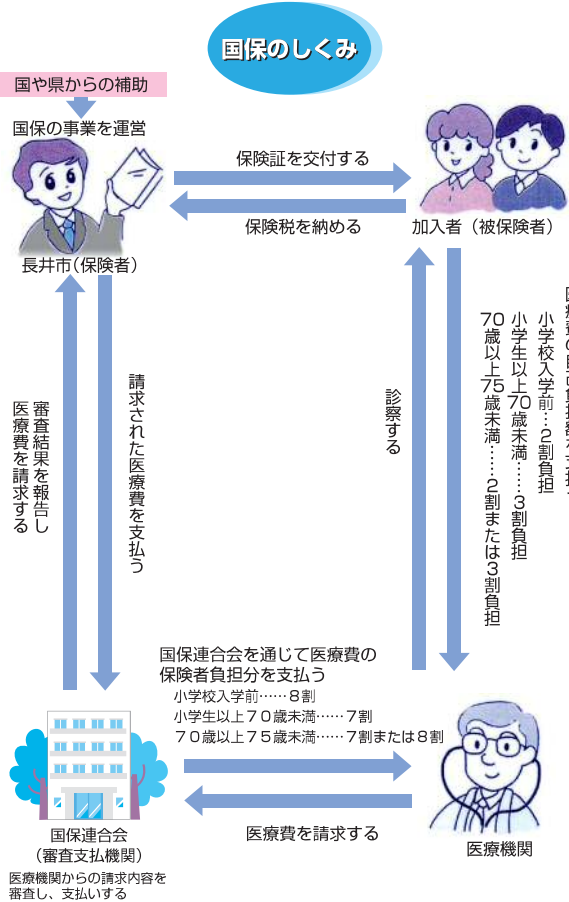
国保のしくみ

国や県からの補助

国保の事業を運営

長井市（保険者）

保険証を交付する

保険税を納める

加入者（被保険者）

審査結果を報告し医療費を請求する

請求された医療費を支払う

診察する

医療費の自己負担割合
小学校入学前…2割負担
小学生以上70歳未満…3割負担
70歳以上75歳未満…2割または3割負担

国保連合会を通じて医療費の保険者負担分を支払う
小学校入学前……８割
小学生以上７０歳未満……７割
７０歳以上７５歳未満……７割または８割

国保連合会
（審査支払機関）
医療機関からの請求内容を審査し、支払いする

医療費を請求する

医療機関